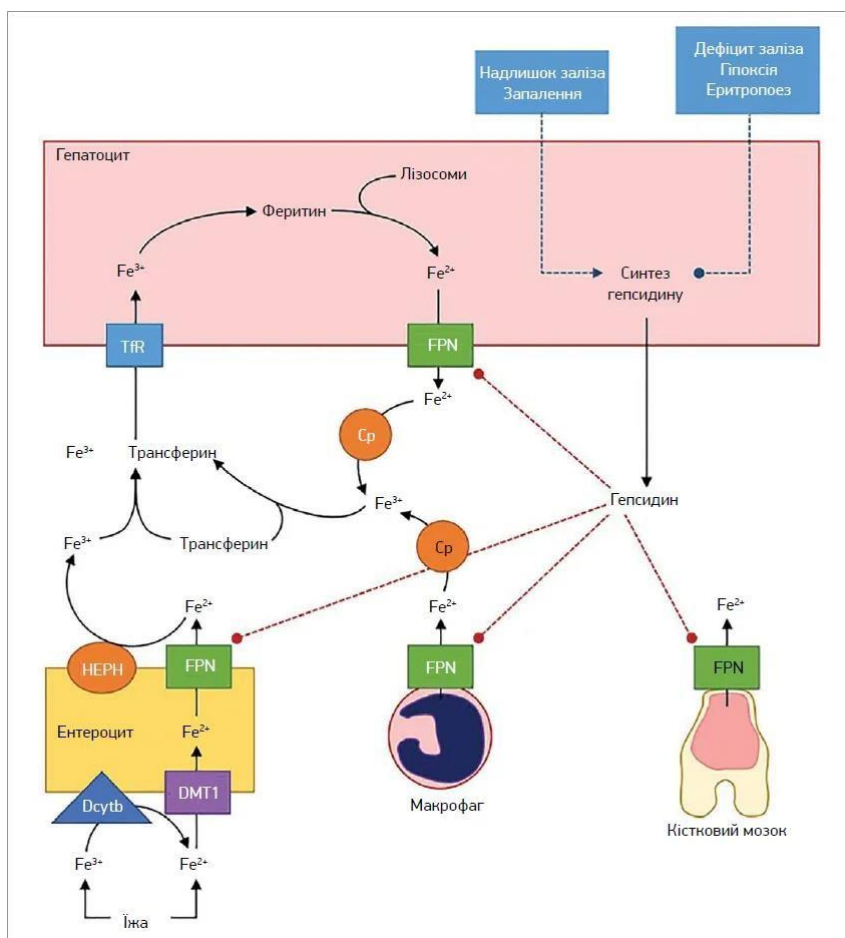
Надлишок заліза
Запалення

Дефіцит заліза
Гіпоксія
Еритропоез

Гепатоцит

Лізосоми

Феритин

$Fe^{3+}$

$Fe^{2+}$

Синтез гепсидину

TfR

FPN

$Fe^{2+}$

Cp

$Fe^{3+}$

Трансферин

$Fe^{3+}$

Гепсидин

$Fe^{3+}$

Трансферин

Cp

$Fe^{2+}$

$Fe^{2+}$

$Fe^{2+}$

HEPH

FPN

FPN

FPN

Ентероцит

$Fe^{2+}$

Dcytb

DMT1

Макрофаг

Кістковий мозок

$Fe^{3+}$

$Fe^{2+}$

Їжа